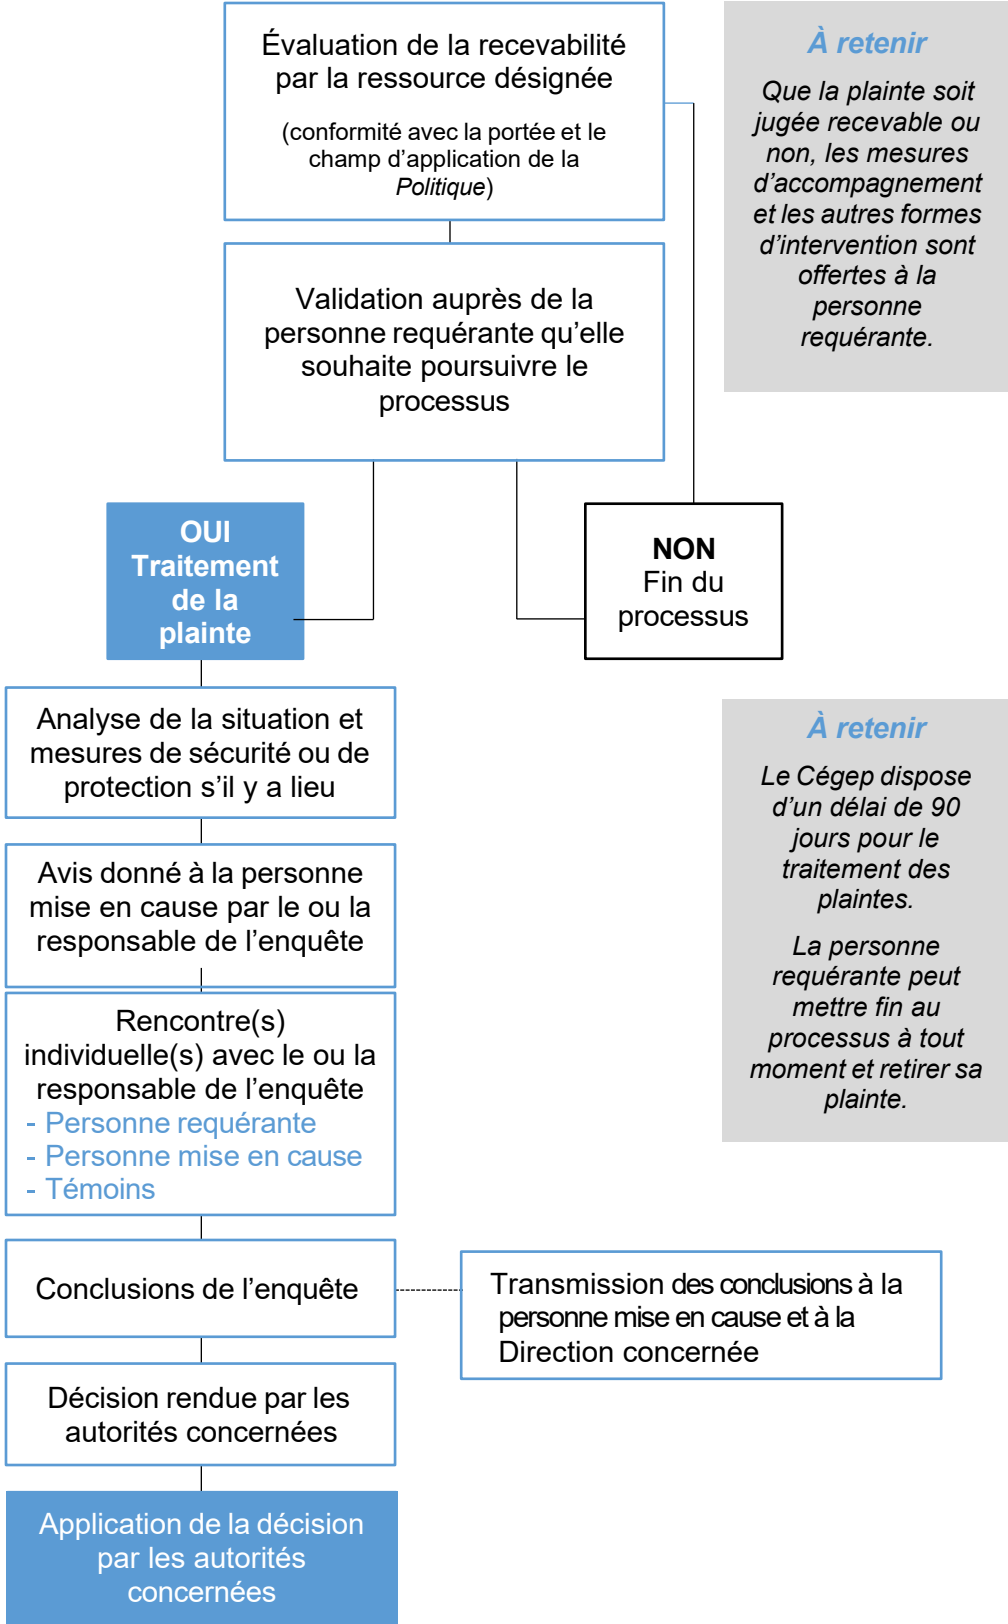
Évaluation de la recevabilité par la ressource désignée

(conformité avec la portée et le champ d'application de la *Politique*)

À retenir

Que la plainte soit jugée recevable ou non, les mesures d'accompagnement et les autres formes d'intervention sont offertes à la personne requérante.

Validation auprès de la personne requérante qu'elle souhaite poursuivre le processus

OUI Traitement de la plainte

NON Fin du processus

Analyse de la situation et mesures de sécurité ou de protection s'il y a lieu

À retenir

Le Cégep dispose d'un délai de 90 jours pour le traitement des plaintes.

La personne requérante peut mettre fin au processus à tout moment et retirer sa plainte.

Avis donné à la personne mise en cause par le ou la responsable de l'enquête

Rencontre(s) individuelle(s) avec le ou la responsable de l'enquête
- Personne requérante
- Personne mise en cause
- Témoins

Conclusions de l'enquête

Transmission des conclusions à la personne mise en cause et à la Direction concernée

Décision rendue par les autorités concernées

Application de la décision par les autorités concernées